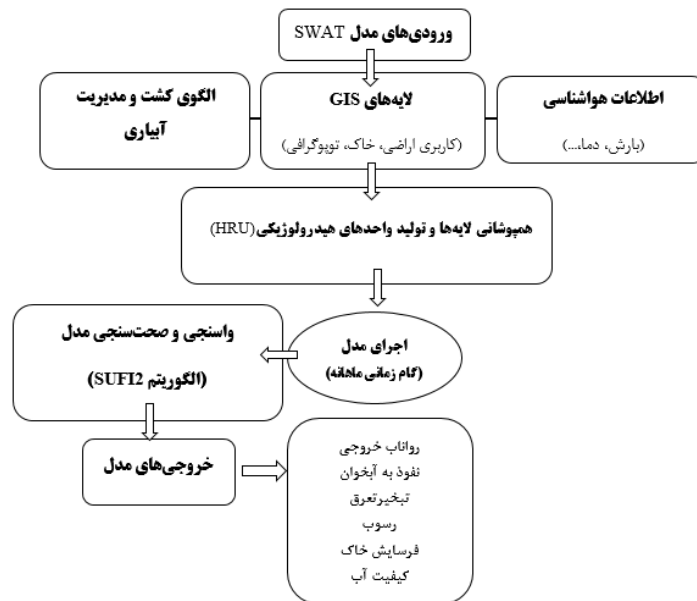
ورودی‌های مدل SWAT

اطلاعات هواشناسی
(بارش، دما،...)

لایه‌های GIS
(کاربری اراضی، خاک، توپوگرافی)

الگوی کشت و مدیریت آبیاری

همپوشانی لایه‌ها و تولید واحدهای هیدرولوژیکی(HRU)

اجرای مدل
(گام زمانی ماهانه)

واسنجی و صحت‌سنجی مدل
(الگوریتم SUFI2)

خروجی‌های مدل

رواناب خروجی
نفوذ به آبخوان
تبخیرتعرق
رسوب
فرسایش خاک
کیفیت آب